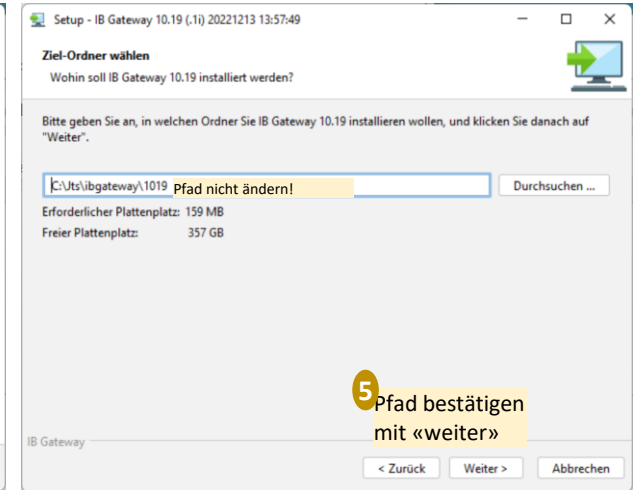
Setup - IB Gateway 10.19 (.1i) 20221213 13:57:49

Ziel-Ordner wählen

Wohin soll IB Gateway 10.19 installiert werden?

Bitte geben Sie an, in welchen Ordner Sie IB Gateway 10.19 installieren wollen, und klicken Sie danach auf "Weiter".

C:\Jts\ibgateway\1019

Pfad nicht ändern!

Durchsuchen ...

Erforderlicher Plattenplatz: 159 MB

Freier Plattenplatz: 357 GB

5

Pfad bestätigen mit «weiter»

IB Gateway

< Zurück

Weiter >

Abbrechen